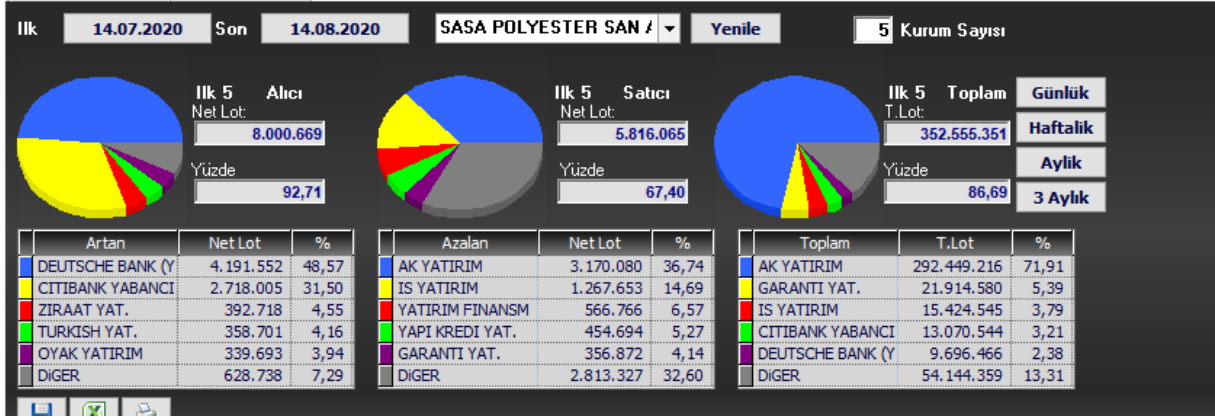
Ilk 14.07.2020 Son 14.08.2020 SASA POLYESTER SAN A Yenile 5 Kurum Sayısı

Ilk 5 Alıcı
Net Lot:
8.000.669
Yüzde
92,71

Ilk 5 Satıcı
Net Lot:
5.816.065
Yüzde
67,40

Ilk 5 Toplam
T.Lot:
352.555.351
Yüzde
86,69

Günlük
Haftalik
Aylik
3 Aylık

| Artan | Net Lot | % |
|---|---|---|
| DEUTSCHE BANK (Y | 4.191.552 | 48,57 |
| CITIBANK YABANCI | 2.718.005 | 31,50 |
| ZIRAAT YAT. | 392.718 | 4,55 |
| TURKISH YAT. | 358.701 | 4,16 |
| OYAK YATIRIM | 339.693 | 3,94 |
| DiGER | 628.738 | 7,29 |

| Azalan | Net Lot | % |
|---|---|---|
| AK YATIRIM | 3.170.080 | 36,74 |
| IS YATIRIM | 1.267.653 | 14,69 |
| YATIRIM FINANSM | 566.766 | 6,57 |
| YAPI KREDI YAT. | 454.694 | 5,27 |
| GARANTI YAT. | 356.872 | 4,14 |
| DiGER | 2.813.327 | 32,60 |

| Toplam | T.Lot | % |
|---|---|---|
| AK YATIRIM | 292.449.216 | 71,91 |
| GARANTI YAT. | 21.914.580 | 5,39 |
| IS YATIRIM | 15.424.545 | 3,79 |
| CITIBANK YABANCI | 13.070.544 | 3,21 |
| DEUTSCHE BANK (Y | 9.696.466 | 2,38 |
| DiGER | 54.144.359 | 13,31 |